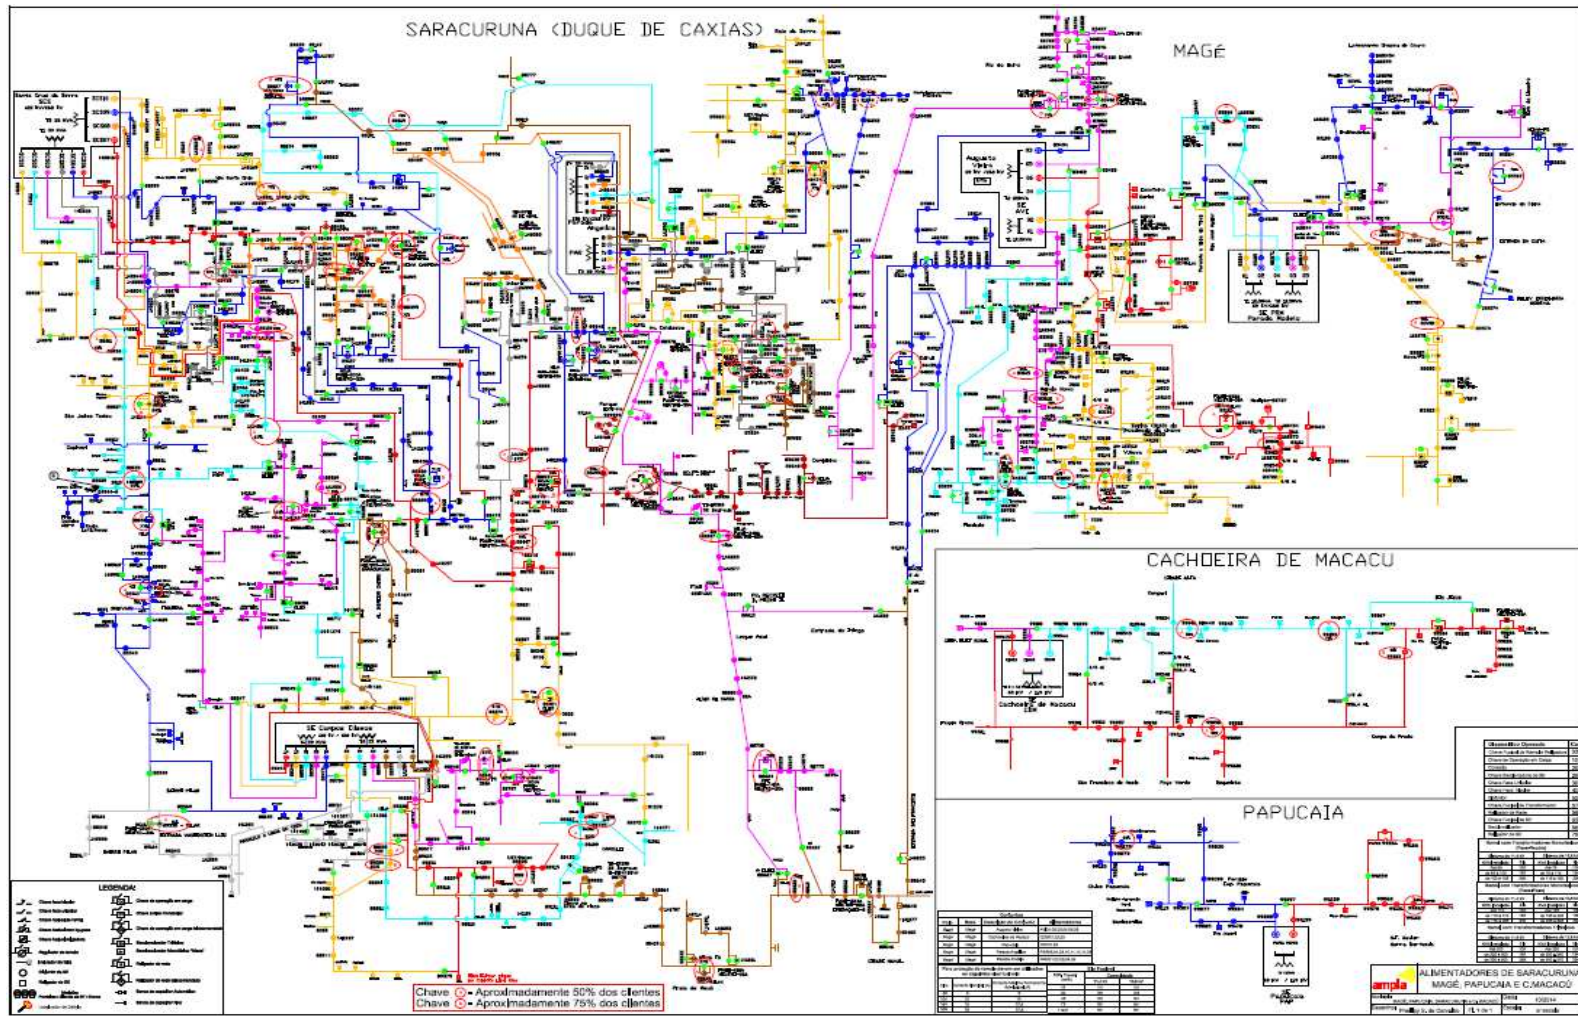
SARACURUNA (DUQUE DE CAXIAS)

MAGÉ

CACHOEIRA DE MACACU

PAPUCAIA

LEGENDA:

Chave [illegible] - Aproximadamente 50% dos clientes
Chave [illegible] - Aproximadamente 75% dos clientes

ampla

ALIMENTADORES DE SARACURUNA, MAGÉ, PAPUCAIA E C.MACACÚ

SE Campos Elíseos

Cachoeira de Macacu

Papucaia

SE FEM Parada Modelo